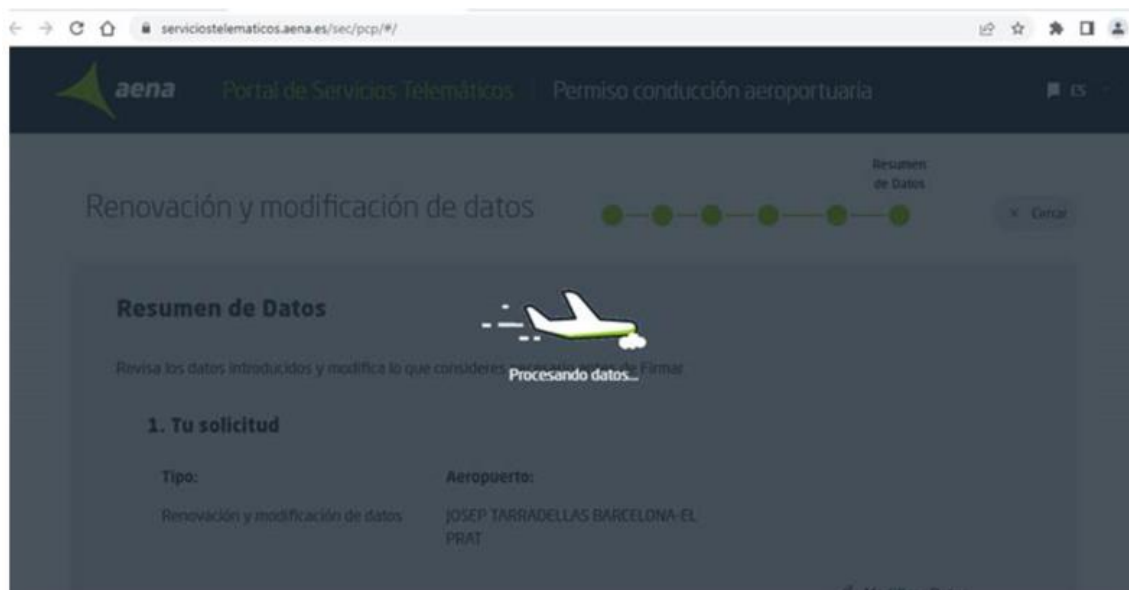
serviciostelematicos.aena.es/sec/pcp/#/

aena Portal de Servicios Telemáticos | Permiso conducción aeroportuaria

ES

Resumen de Datos

Renovación y modificación de datos

× Cerrar

Resumen de Datos

Revisa los datos introducidos y modifica lo que consideres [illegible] Firmar

Procesando datos...

1. Tu solicitud

Tipo:

Renovación y modificación de datos

Aeropuerto:

JOSEP TARRADELLAS BARCELONA-EL PRAT